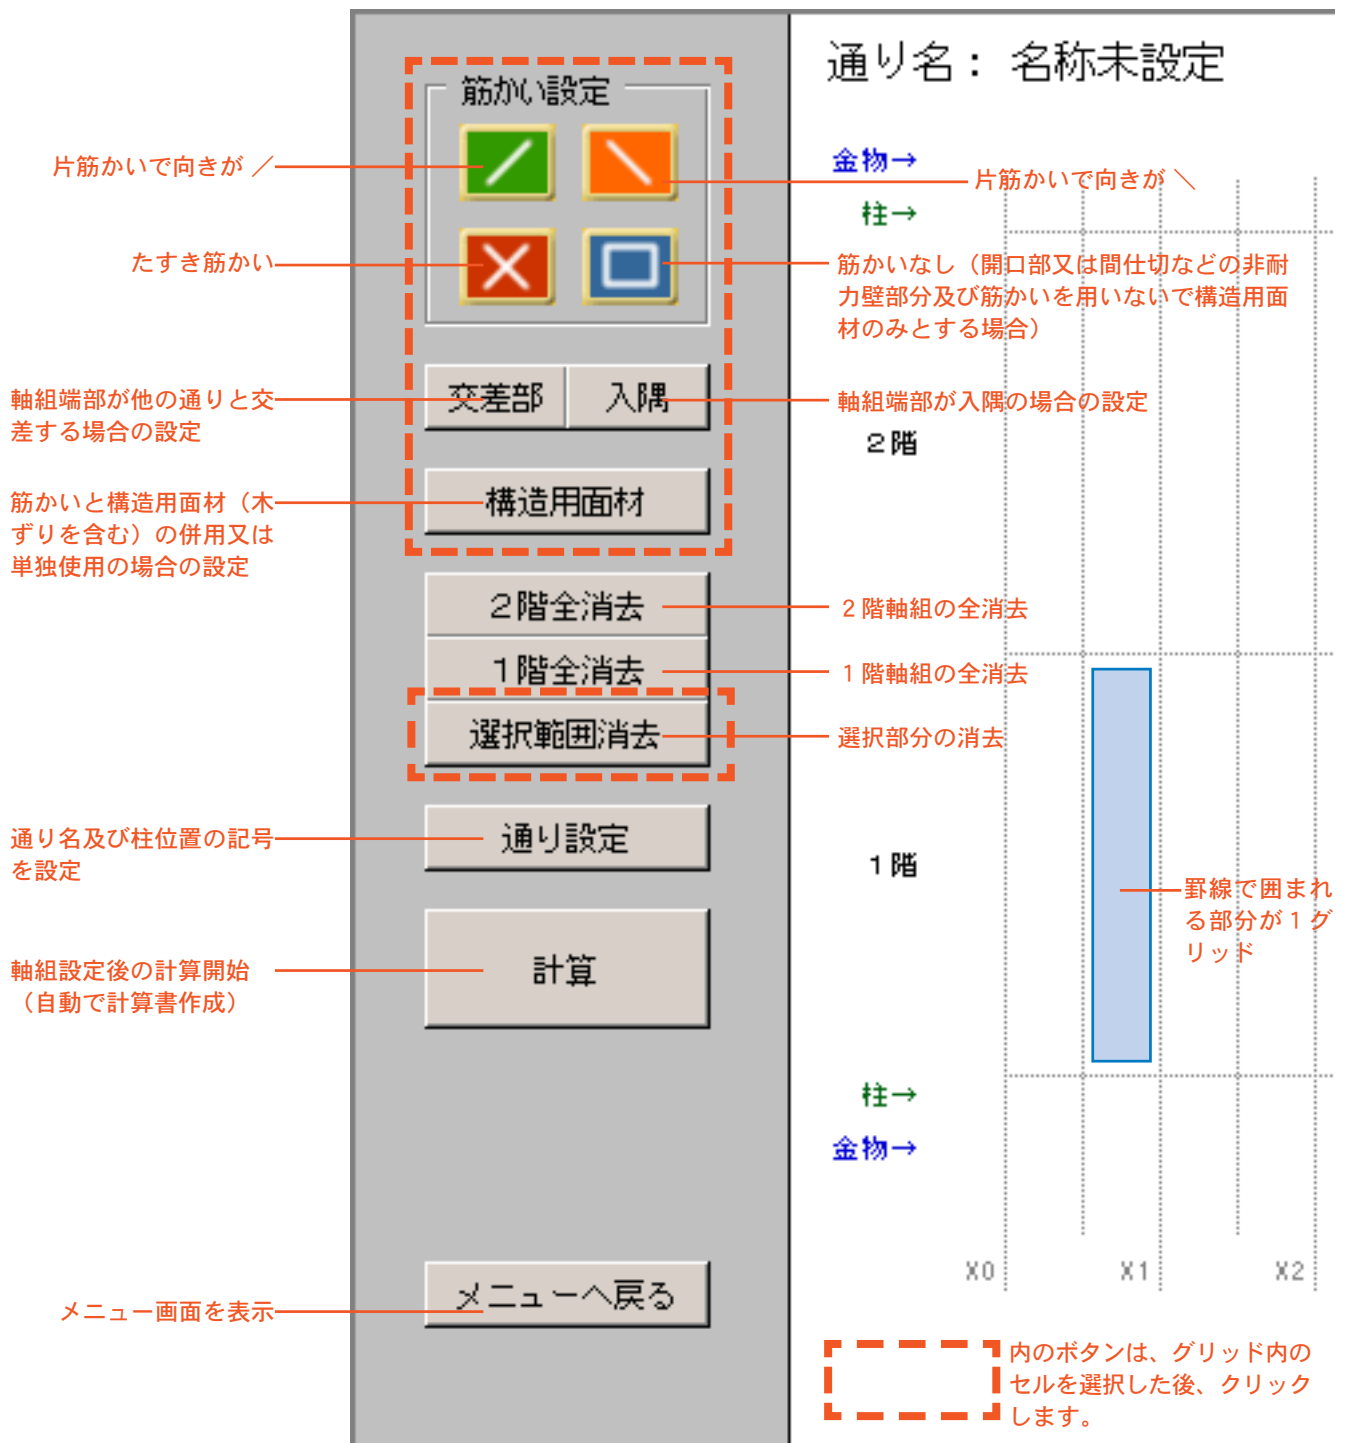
筋かい設定

片筋かいで向きが ／

片筋かいで向きが ＼

たすき筋かい

筋かいなし（開口部又は間仕切などの非耐力壁部分及び筋かいを用いないで構造用面材のみとする場合）

交差部

入隅

軸組端部が他の通りと交差する場合の設定

軸組端部が入隅の場合の設定

構造用面材

筋かいと構造用面材（木ずりを含む）の併用又は単独使用の場合の設定

2階全消去

2階軸組の全消去

1階全消去

1階軸組の全消去

選択範囲消去

選択部分の消去

通り設定

通り名及び柱位置の記号を設定

計算

軸組設定後の計算開始（自動で計算書作成）

メニューへ戻る

メニュー画面を表示

通り名： 名称未設定

金物→

柱→

2階

1階

罫線で囲まれる部分が1グリッド

柱→

金物→

X0

X1

X2

内のボタンは、グリッド内のセルを選択した後、クリックします。